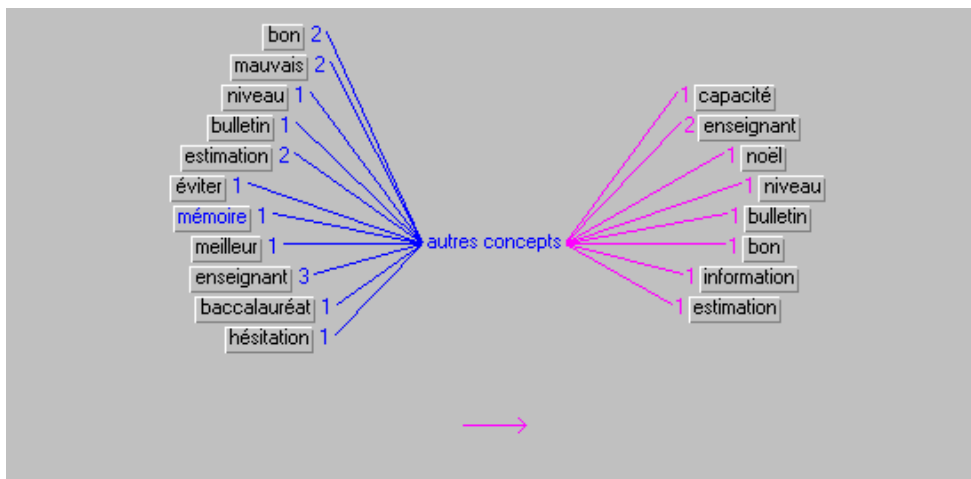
bon 2
mauvais 2
niveau 1
bulletin 1
estimation 2
éviter 1
mémoire 1
meilleur 1
enseignant 3
baccalauréat 1
hésitation 1

autres concepts

1 capacité
2 enseignant
1 noël
1 niveau
1 bulletin
1 bon
1 information
1 estimation